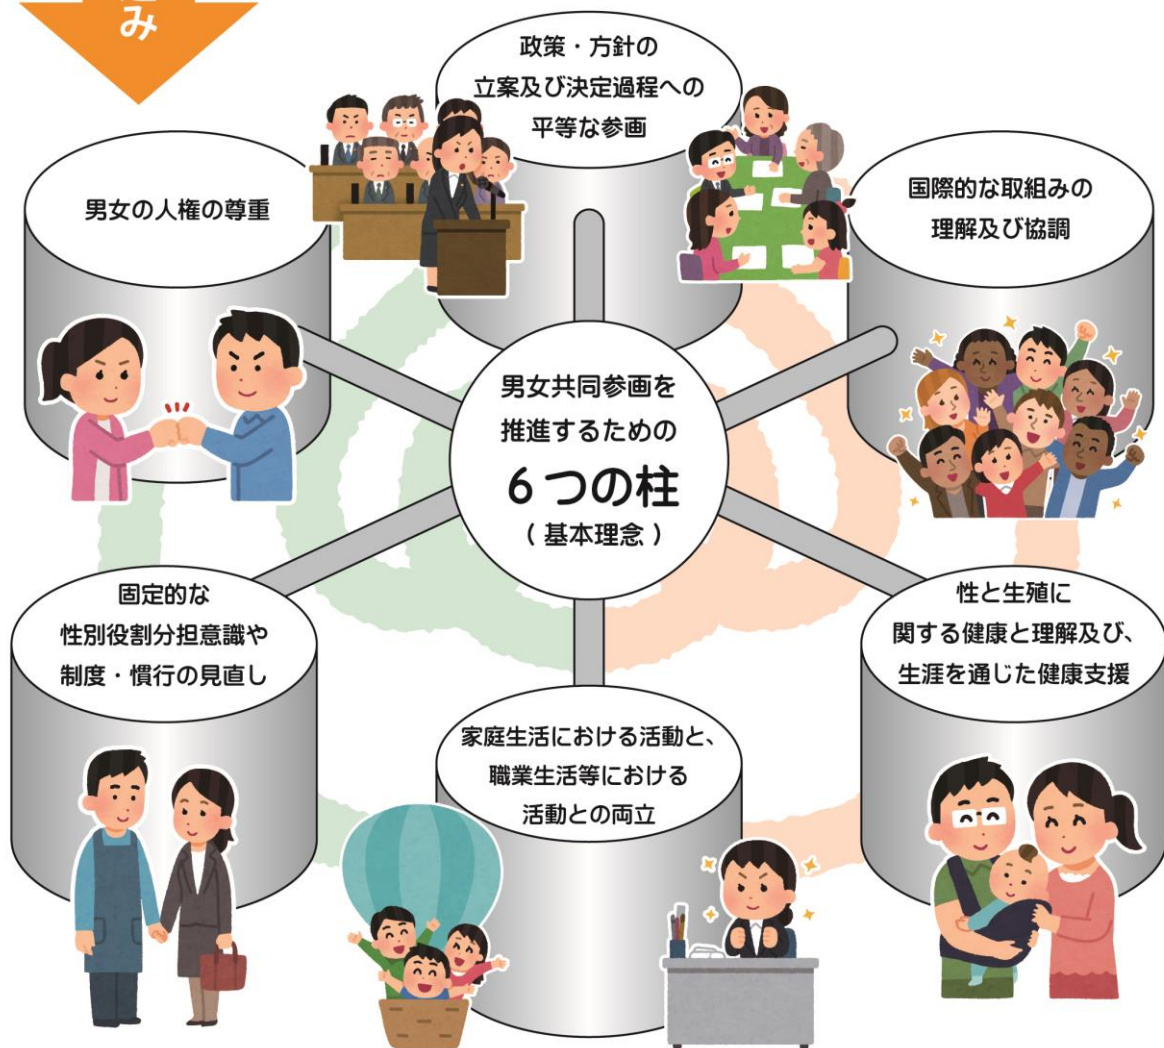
み

政策・方針の
立案及び決定過程への
平等な参画

男女の人権の尊重

国際的な取組みの
理解及び協調

男女共同参画を
推進するための
6つの柱
(基本理念)

固定的な
性別役割分担意識や
制度・慣行の見直し

性と生殖に
関する健康と理解及び、
生涯を通じた健康支援

家庭生活における活動と、
職業生活等における
活動との両立